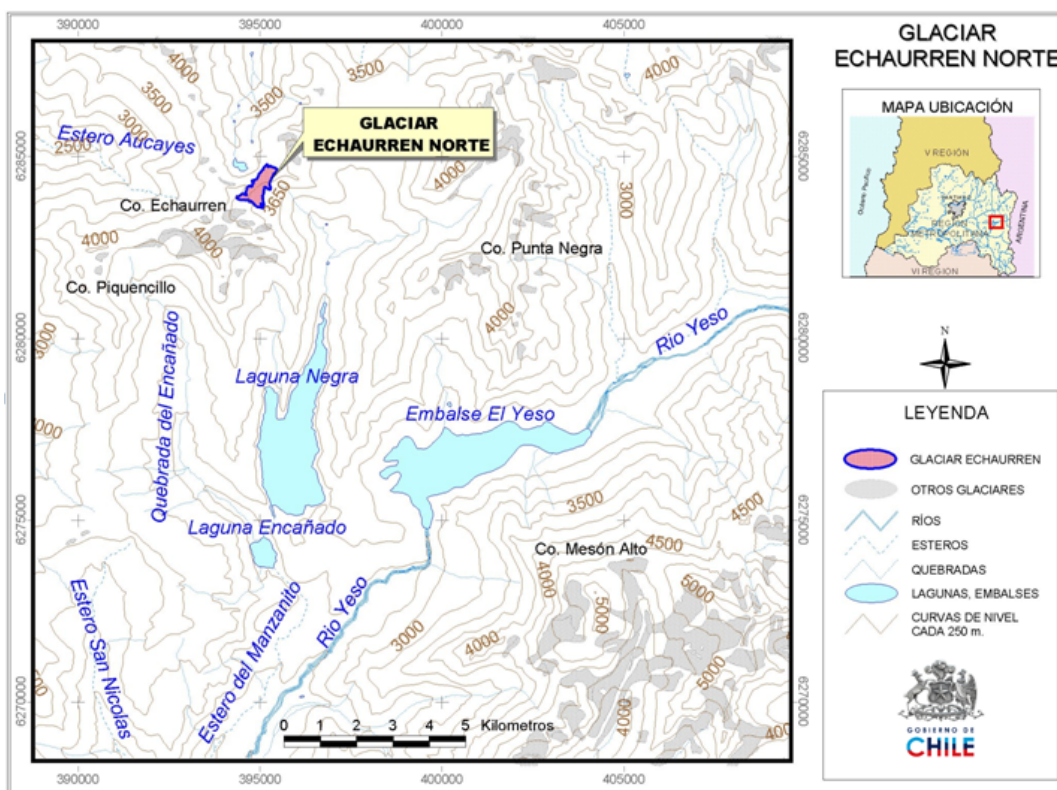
390000 395000 400000 405000

GLACIAR ECHAURREN NORTE

MAPA UBICACIÓN

V REGIÓN
Océano Pacífico
REGIÓN METROPOLITANA
ARGENTINA
VI REGIÓN

GLACIAR ECHAURREN NORTE

Estero Aucayes
2500
3500
4000
3500
3650
4000
4000
3500
4000
Co. Echaurren
4000
4000
Co. Punta Negra
3000
Co. Piquencillo
4000
Quebrada del Encañado
Laguna Negra
Río Yeso
Embalse El Yeso
3000
3000
Laguna Encañado
3500
4500
Co. Mesón Alto
4500
4000
Estero San Nicolas
Estero del Manzanito
Río Yeso
3000
4000
5000
5000
5000
5000
4000
4000

0 1 2 3 4 5 Kilometros

6285000
6280000
6275000
6270000

390000 395000 400000 405000

N

LEYENDA

GLACIAR ECHAURREN
OTROS GLACIARES
RÍOS
ESTEROS
QUEBRADAS
LAGUNAS, EMBALSES
CURVAS DE NIVEL CADA 250 m.

GOBIERNO DE CHILE